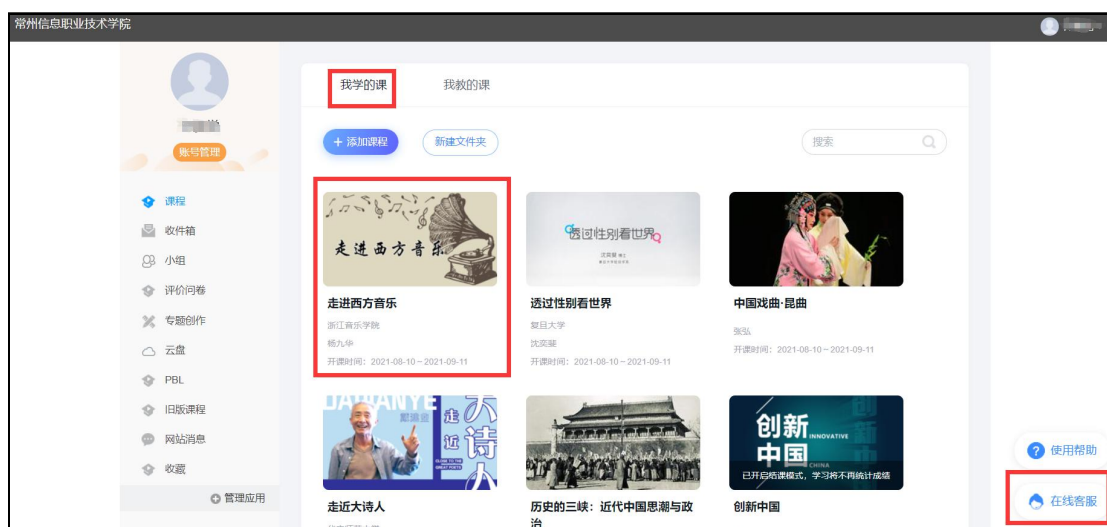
常州信息职业技术学院

账号管理

课程
收件箱
小组
评价问卷
专题创作
云盘
PBL
旧版课程
网站消息
收藏
管理应用

我学的课
我教的课

+ 添加课程
新建文件夹
搜索

走进西方音乐
走进西方音乐
浙江音乐学院
杨九华
开课时间：2021-08-10～2021-09-11

透过性别看世界
透过性别看世界
复旦大学
沈奕斐
开课时间：2021-08-10～2021-09-11

中国戏曲·昆曲
张弘
开课时间：2021-08-10～2021-09-11

走近大诗人

历史的三峡：近代中国思潮与政治

创新中国
INNOVATIVE
CHINA
已开启结课模式，学习将不再统计成绩

使用帮助
在线客服